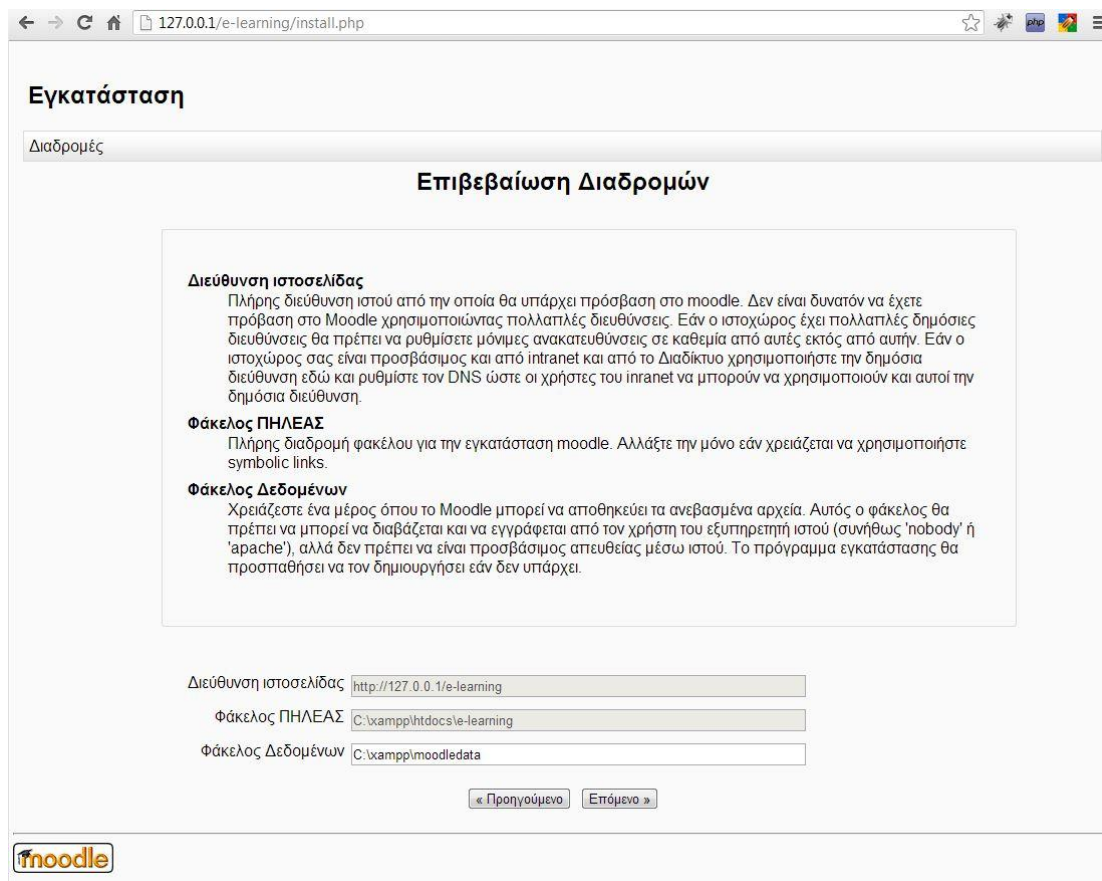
127.0.0.1/e-learning/install.php

php

Εγκατάσταση

Διαδρομές

Επιβεβαίωση Διαδρομών

Διεύθυνση ιστοσελίδας
Πλήρης διεύθυνση ιστού από την οποία θα υπάρχει πρόσβαση στο moodle. Δεν είναι δυνατόν να έχετε πρόβαση στο Moodle χρησιμοποιώντας πολλαπλές διευθύνσεις. Εάν ο ιστοχώρος έχει πολλαπλές δημόσιες διευθύνσεις θα πρέπει να ρυθμίσετε μόνιμες ανακατευθύνσεις σε καθεμία από αυτές εκτός από αυήν. Εάν ο ιστοχώρος σας είναι προσβάσιμος και από intranet και από το Διαδίκτυο χρησιμοποιήστε την δημόσια διεύθυνση εδώ και ρυθμίστε τον DNS ώστε οι χρήστες του inranet να μπορούν να χρησιμοποιούν και αυτοί την δημόσια διεύθυνση.

Φάκελος ΠΗΛΕΑΣ
Πλήρης διαδρομή φακέλου για την εγκατάσταση moodle. Αλλάξτε την μόνο εάν χρειάζεται να χρησιμοποιήστε symbolic links.

Φάκελος Δεδομένων
Χρειάζεστε ένα μέρος όπου το Moodle μπορεί να αποθηκεύει τα ανεβασμένα αρχεία. Αυτός ο φάκελος θα πρέπει να μπορεί να διαβάζεται και να εγγράφεται από τον χρήστη του εξυπηρετητή ιστού (συνήθως 'nobody' ή 'apache'), αλλά δεν πρέπει να είναι προσβάσιμος απευθείας μέσω ιστού. Το πρόγραμμα εγκατάστασης θα προσπαθήσει να τον δημιουργήσει εάν δεν υπάρχει.

Διεύθυνση ιστοσελίδας http://127.0.0.1/e-learning
Φάκελος ΠΗΛΕΑΣ C:\xampp\htdocs\e-learning
Φάκελος Δεδομένων C:\xampp\moodledata

« Προηγούμενο Επόμενο »

moodle